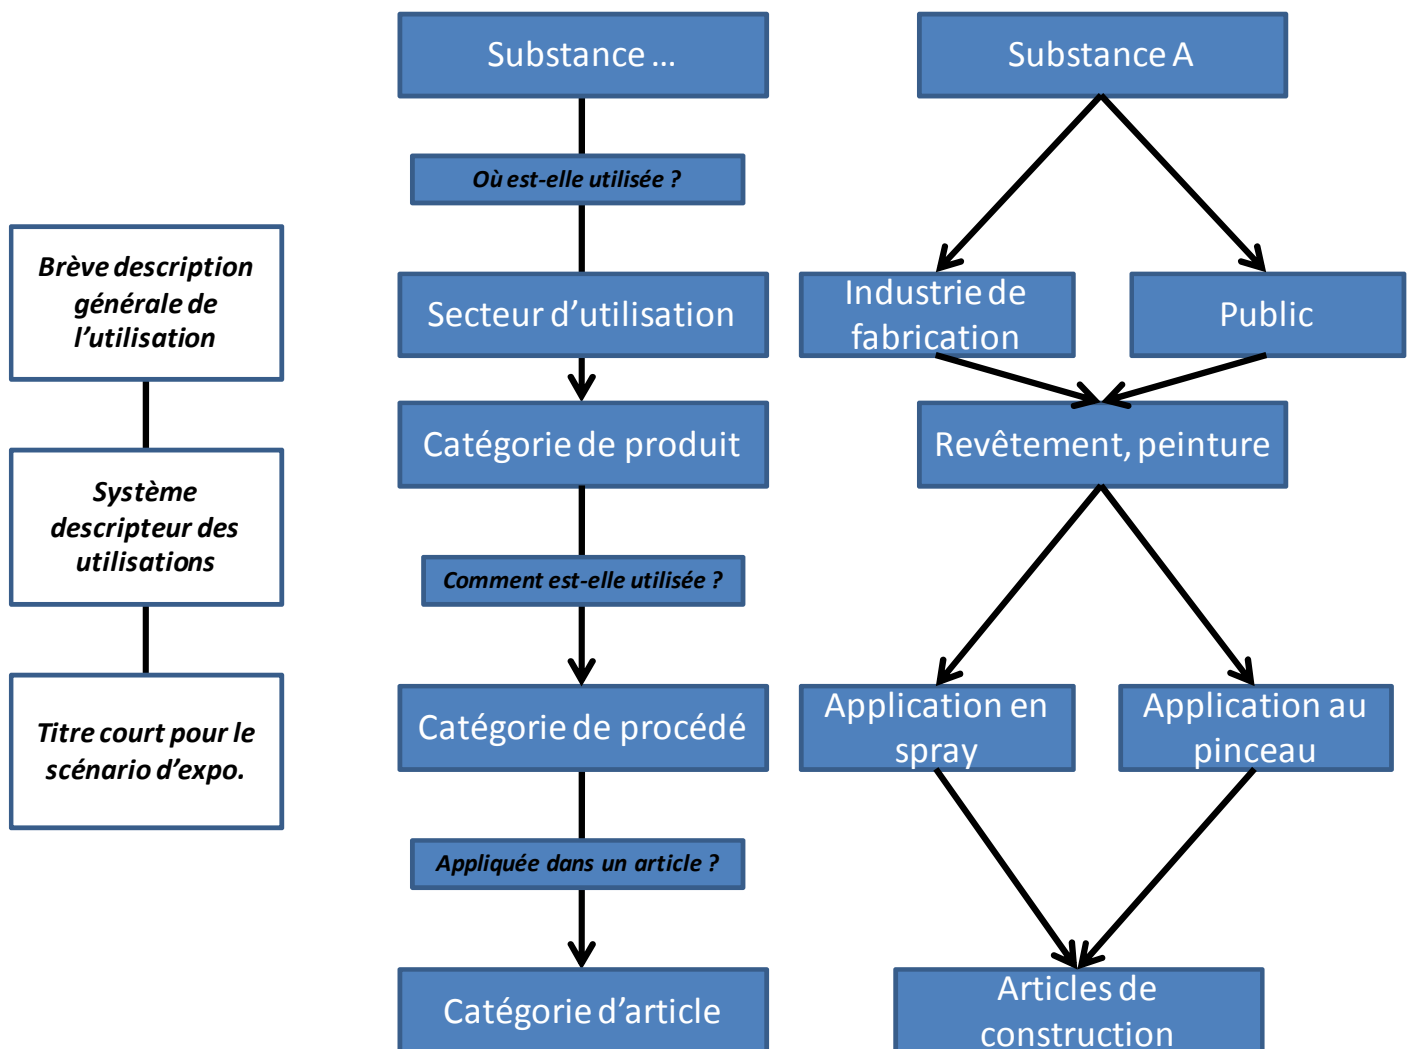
Brève description générale de l'utilisation

Système descripteur des utilisations

Titre court pour le scénario d'expo.

Substance …

Où est-elle utilisée ?

Secteur d'utilisation

Catégorie de produit

Comment est-elle utilisée ?

Catégorie de procédé

Appliquée dans un article ?

Catégorie d'article

Substance A

Industrie de fabrication

Public

Revêtement, peinture

Application en spray

Application au pinceau

Articles de construction